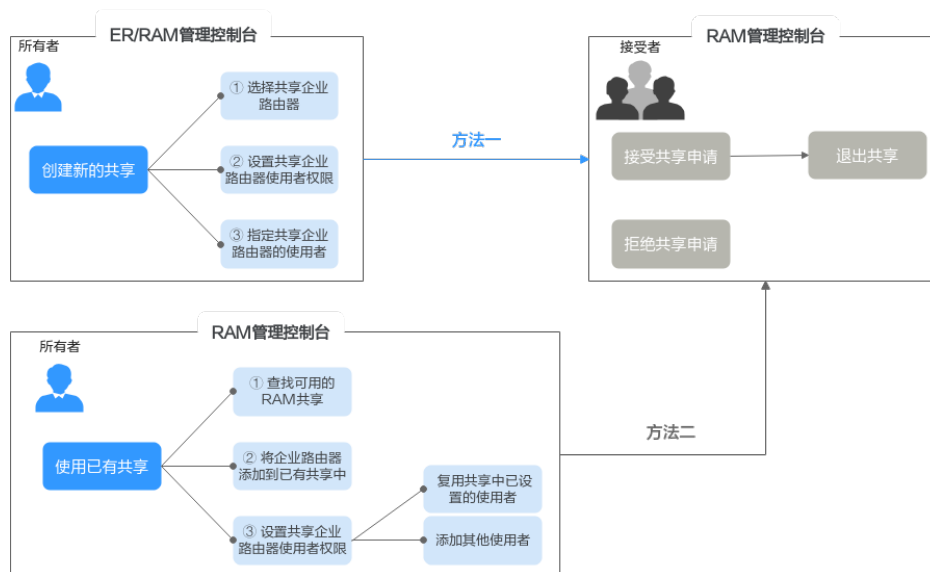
ER/RAM管理控制台

所有者

创建新的共享

① 选择共享企业路由器

② 设置共享企业路由器使用者权限

③ 指定共享企业路由器的使用者

方法一

RAM管理控制台

接受者

接受共享申请

退出共享

拒绝共享申请

RAM管理控制台

所有者

使用已有共享

① 查找可用的RAM共享

② 将企业路由器添加到已有共享中

③ 设置共享企业路由器使用者权限

复用共享中已设置的使用者

添加其他使用者

方法二